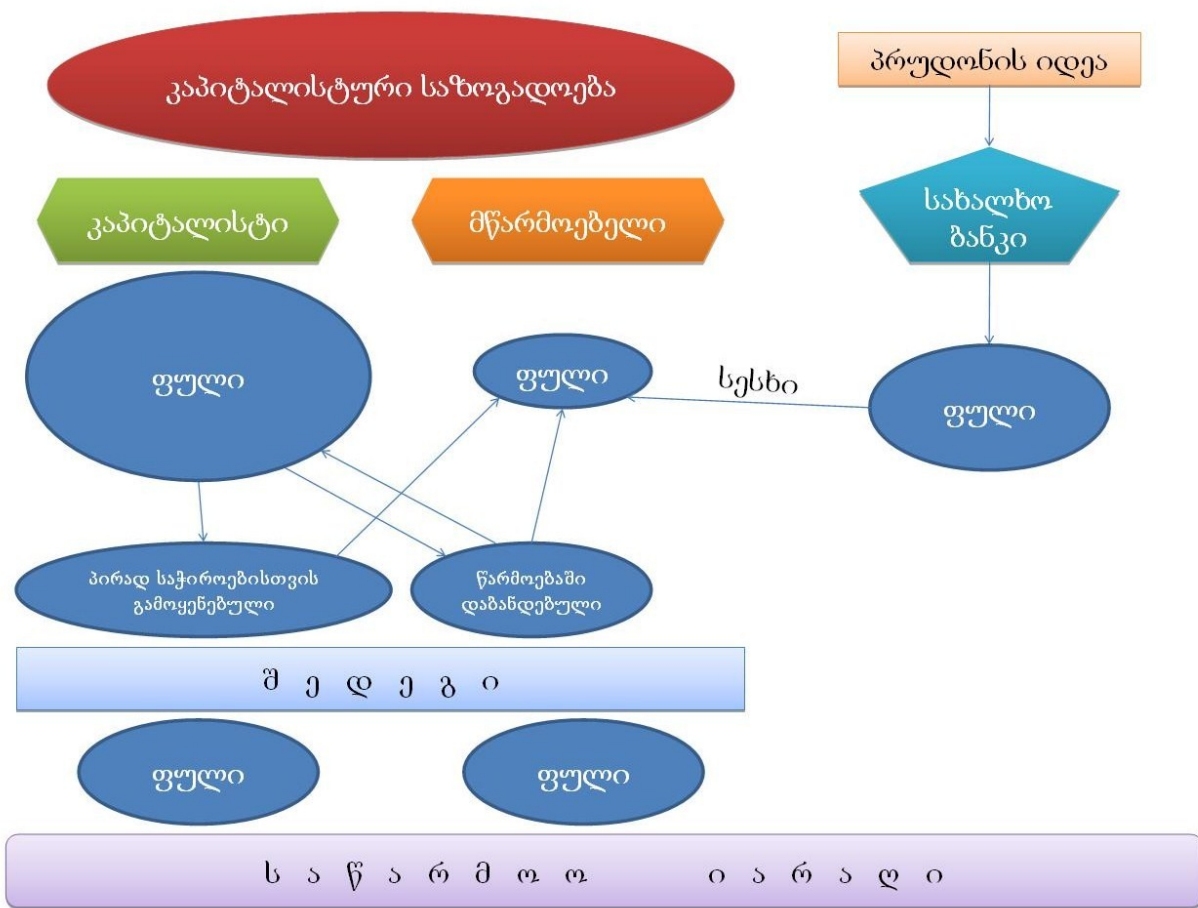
კაპიტალისტური საზოგადოება

პრუდონის იდეა

კაპიტალისტი

მწარმოებელი

სახალხო ბანკი

ფული

ფული

სესხი

ფული

პირად საჭიროებისთვის გამოყენებული

წარმოებაში დაბანდებული

შ ე დ ე გ ი

ფული

ფული

ს ა წ ა რ მ ო ო ი ა რ ა ღ ი